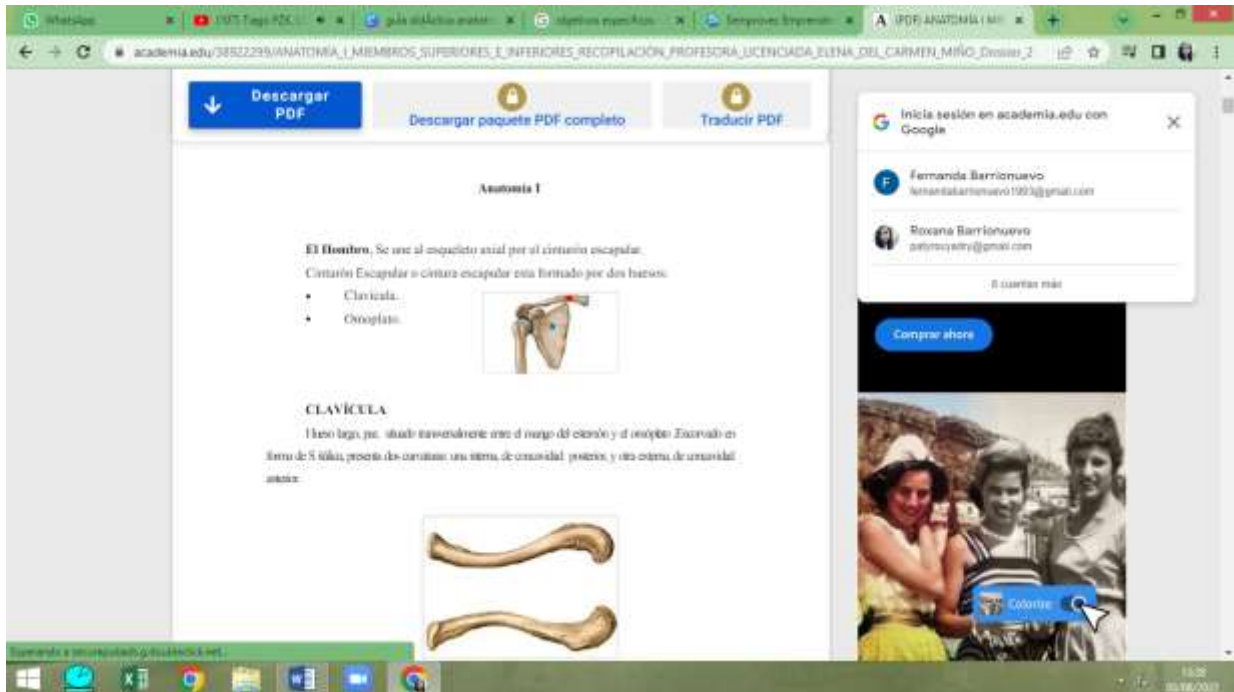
WhatsApp | 1ST-Tags | guía didáctica anatomía | objetivos específicos | Tiempo Empresarial | (PDF) ANATOMÍA I MI

academia.edu/38922299/ANATOMÍA_I_MIEMBROS_SUPERIORES_E_INFERIORES_RECOPILACIÓN_PROFESORA_LICENCIADA_ELENA_DEL_CARMEN_MIÑO_Dossier_2

Descargar PDF

Descargar paquete PDF completo

Traducir PDF

Anatomía I

El Hombro, Se une al esqueleto axial por el cinturón escapular.

Cinturón Escapular o cintura escapular esta formado por dos huesos:

• Clavícula.
• Omoplato.

CLAVÍCULA

Hueso largo, par, situado transversalmente entre el mango del esternón y el omóplato. Encorvado en forma de S itálica, presenta dos curvaturas: una interna, de concavidad posterior, y otra externa, de concavidad anterior.

Inicia sesión en academia.edu con Google

Fernanda Barrionuevo
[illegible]@gmail.com

Roxana Barrionuevo
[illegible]@gmail.com

6 cuentas más

Comprar ahora

Colorize

Esperando a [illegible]